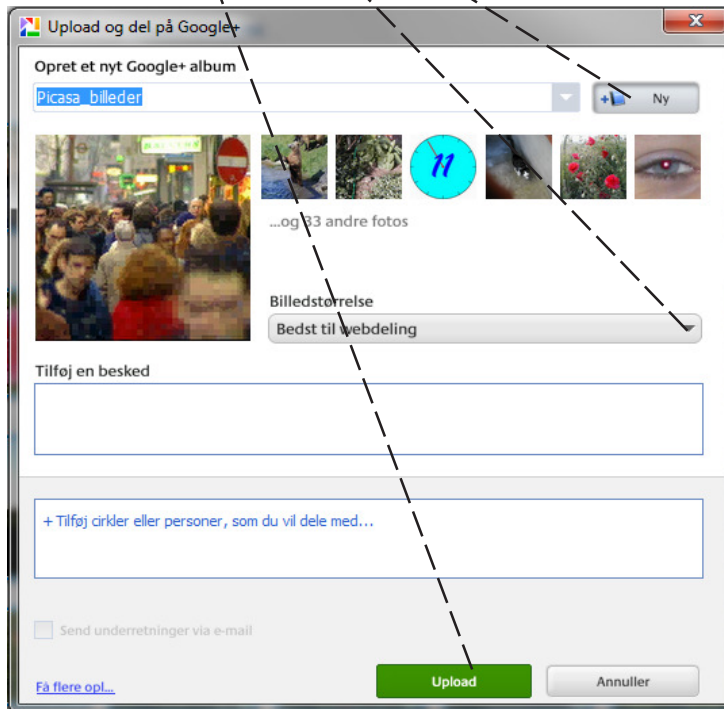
Upload og del på Google+

Opret et nyt Google+ album

Picasa_billeder

Ny

11

...og 33 andre fotos

Billedstørrelse

Bedst til webdeling

Tilføj en besked

+ Tilføj cirkler eller personer, som du vil dele med...

Send underretninger via e-mail

Få flere opl...

Upload

Annuller